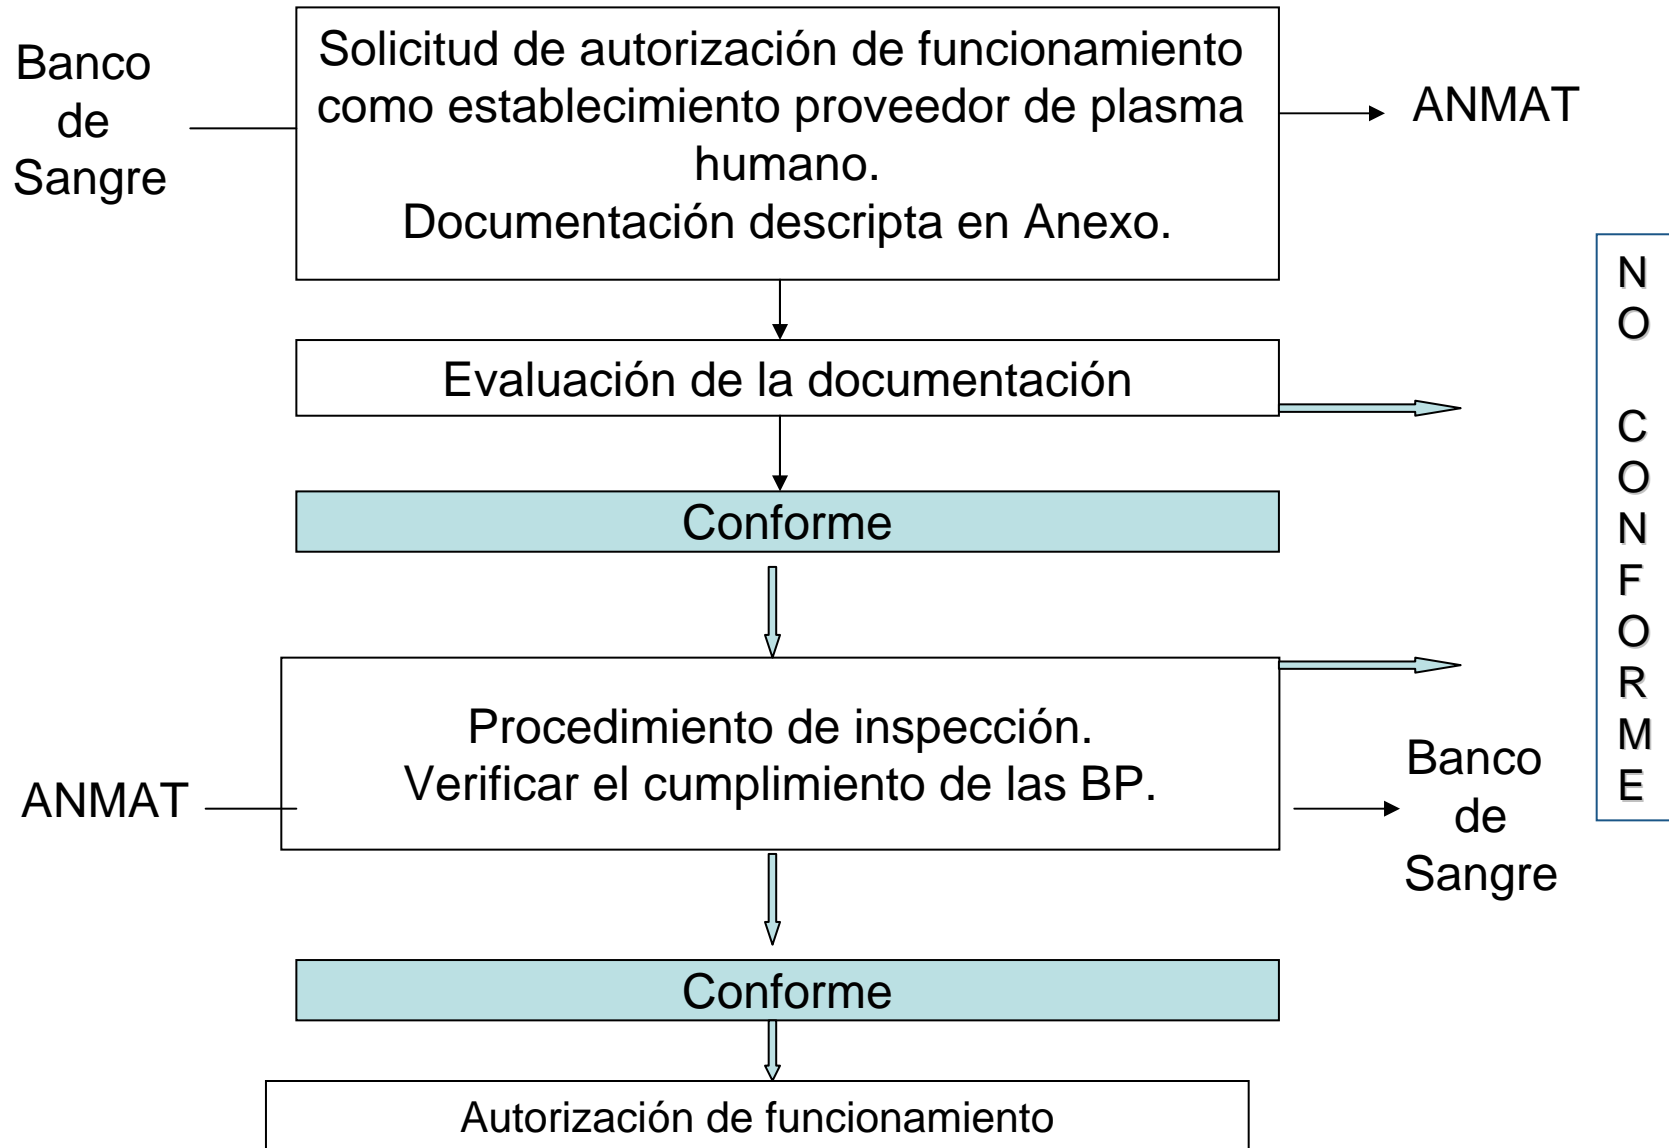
Banco de Sangre

Solicitud de autorización de funcionamiento como establecimiento proveedor de plasma humano.
Documentación descripta en Anexo.

ANMAT

Evaluación de la documentación

Conforme

NO CONFORME

ANMAT

Procedimiento de inspección.
Verificar el cumplimiento de las BP.

Banco de Sangre

Conforme

Autorización de funcionamiento